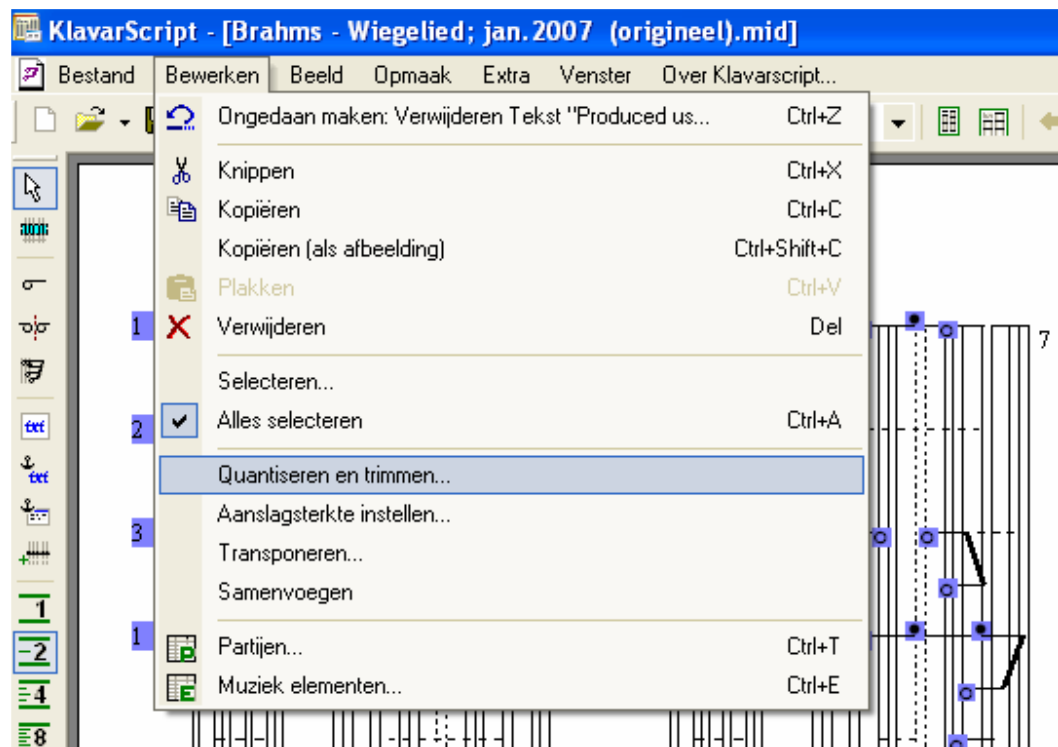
KlavarScript - [Brahms - Wiegelied; jan.2007 (origineel).mid]

Bestand Bewerken Beeld Opmaak Extra Venster Over Klavarscript...

Ongedaan maken: Verwijderen Tekst "Produced us... Ctrl+Z
Knippen Ctrl+X
Kopiëren Ctrl+C
Kopiëren (als afbeelding) Ctrl+Shift+C
Plakken Ctrl+V
Verwijderen Del
Selecteren...
Alles selecteren Ctrl+A
Quantiseren en trimmen...
Aanslagsterkte instellen...
Transponeren...
Samenvoegen
Partijen... Ctrl+T
Muziek elementen... Ctrl+E

1
2
3
1
7
1
2
4
8